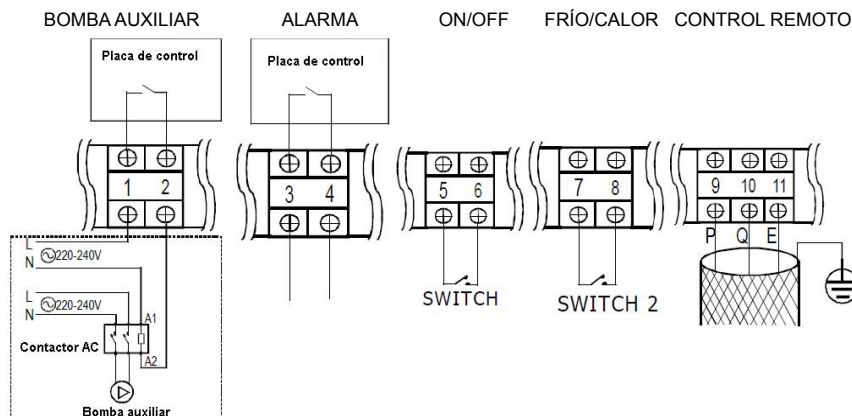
BOMBA AUXILIAR ALARMA ON/OFF FRÍO/CALOR CONTROL REMOTO

Placa de control

Placa de control

1 2

3 4

5 6

7 8

9 10 11

P Q E

L
N ~220-240V

L
N ~220-240V

A1

A2

Contactor AC

Bomba auxiliar

SWITCH

SWITCH 2